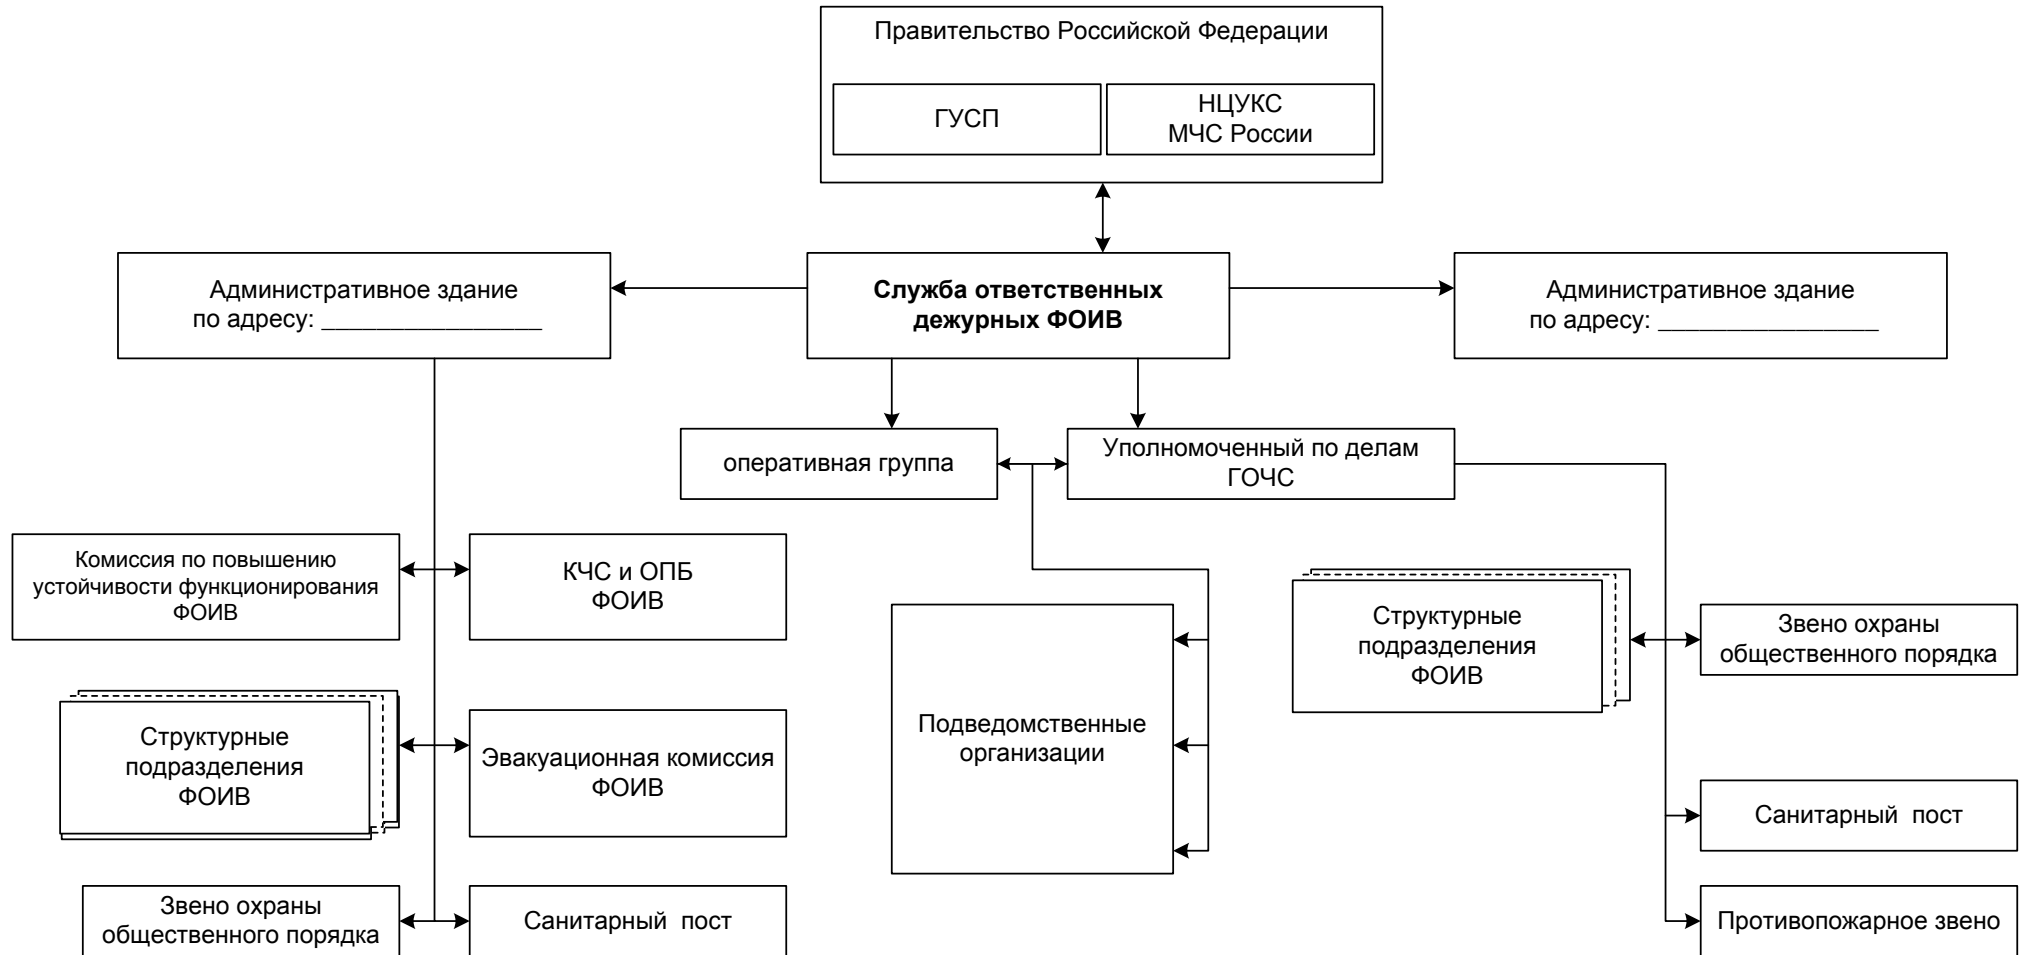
Правительство Российской Федерации

ГУСП

НЦУКС
МЧС России

Административное здание
по адресу: ________________

Служба ответственных
дежурных ФОИВ

Административное здание
по адресу: ________________

оперативная группа

Уполномоченный по делам
ГОЧС

Комиссия по повышению
устойчивости функционирования
ФОИВ

КЧС и ОПБ
ФОИВ

Подведомственные
организации

Структурные
подразделения
ФОИВ

Звено охраны
общественного порядка

Структурные
подразделения
ФОИВ

Эвакуационная комиссия
ФОИВ

Санитарный пост

Звено охраны
общественного порядка

Санитарный пост

Противопожарное звено